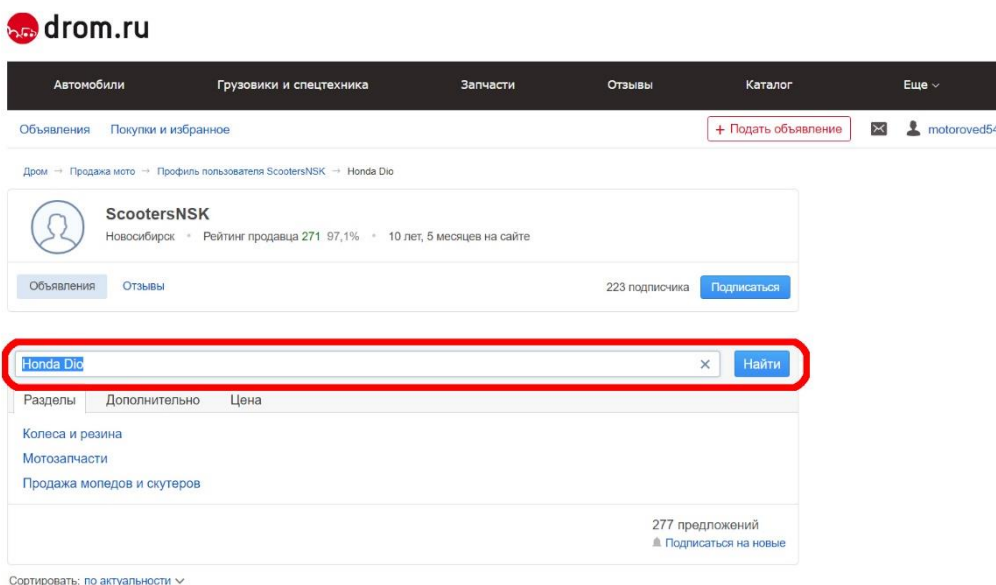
drom.ru

Автомобили Грузовики и спецтехника Запчасти Отзывы Каталог Еще

Объявления Покупки и избранное

+ Подать объявление motoroved54

Дром → Продажа мото → Профиль пользователя ScootersNSK → Honda Dio

ScootersNSK

Новосибирск • Рейтинг продавца 271 97,1% • 10 лет, 5 месяцев на сайте

Объявления Отзывы

223 подписчика Подписаться

Honda Dio

Найти

Разделы Дополнительно Цена

Колеса и резина

Мотозапчасти

Продажа мопедов и скутеров

277 предложений

Подписаться на новые

Сортировать: по актуальности